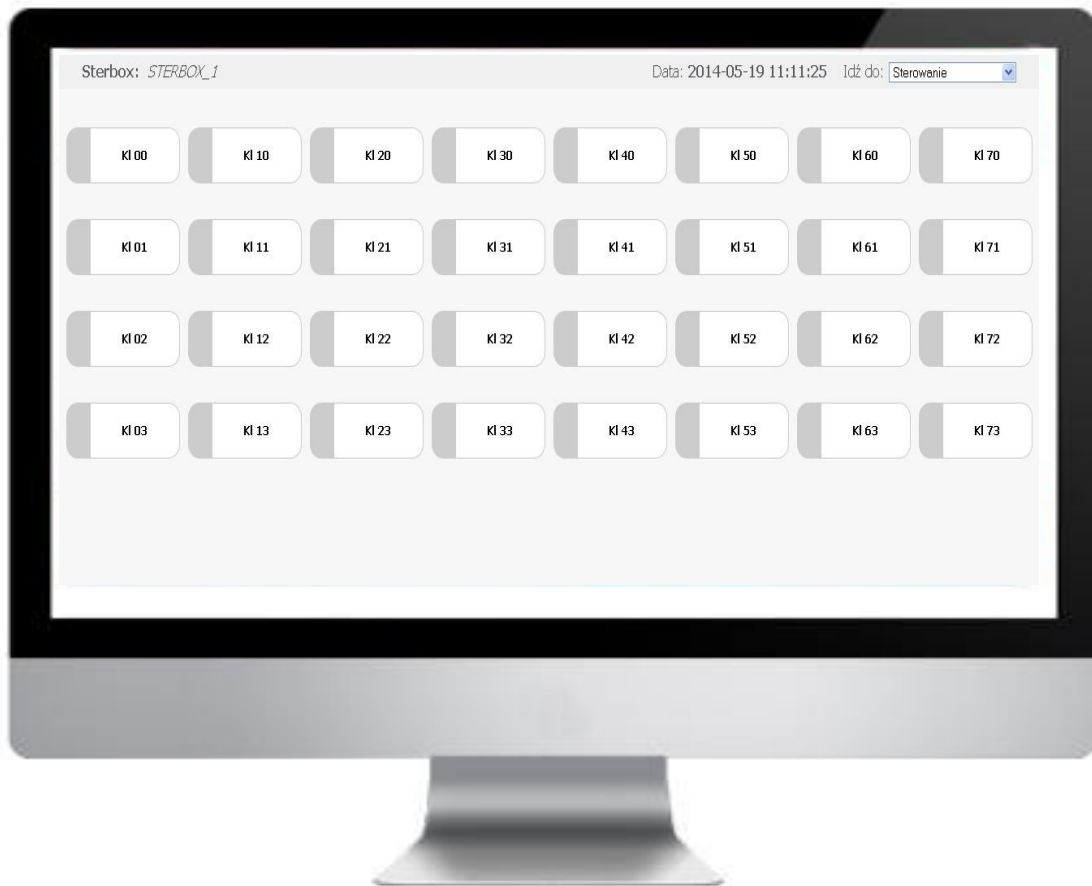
Sterbox: STERBOX_1

Data: 2014-05-19 11:11:25 Idź do: Sterowanie

Kl 00 Kl 10 Kl 20 Kl 30 Kl 40 Kl 50 Kl 60 Kl 70

Kl 01 Kl 11 Kl 21 Kl 31 Kl 41 Kl 51 Kl 61 Kl 71

Kl 02 Kl 12 Kl 22 Kl 32 Kl 42 Kl 52 Kl 62 Kl 72

Kl 03 Kl 13 Kl 23 Kl 33 Kl 43 Kl 53 Kl 63 Kl 73